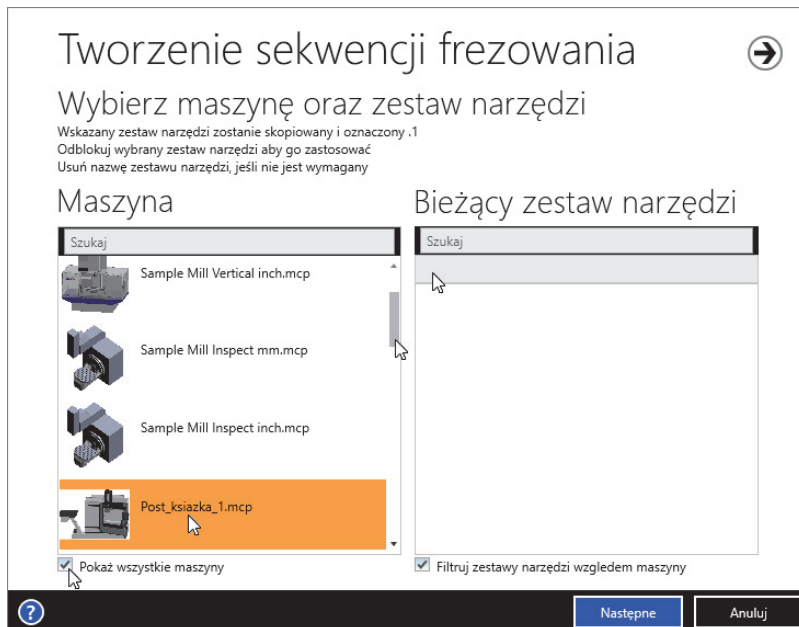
Tworzenie sekwencji frezowania

Wybierz maszynę oraz zestaw narzędzi

Wskazany zestaw narzędzi zostanie skopiowany i oznaczony .1
Odblokuj wybrany zestaw narzędzi aby go zastosować
Usuń nazwę zestawu narzędzi, jeśli nie jest wymagany

Maszyna

Szukaj

Sample Mill Vertical inch.mcp

Sample Mill Inspect mm.mcp

Sample Mill Inspect inch.mcp

Post_ksiazka_1.mcp

Pokaż wszystkie maszyny

Bieżący zestaw narzędzi

Szukaj

Filtruj zestawy narzędzi wzgledem maszyny

?

Nastepne

Anuluj